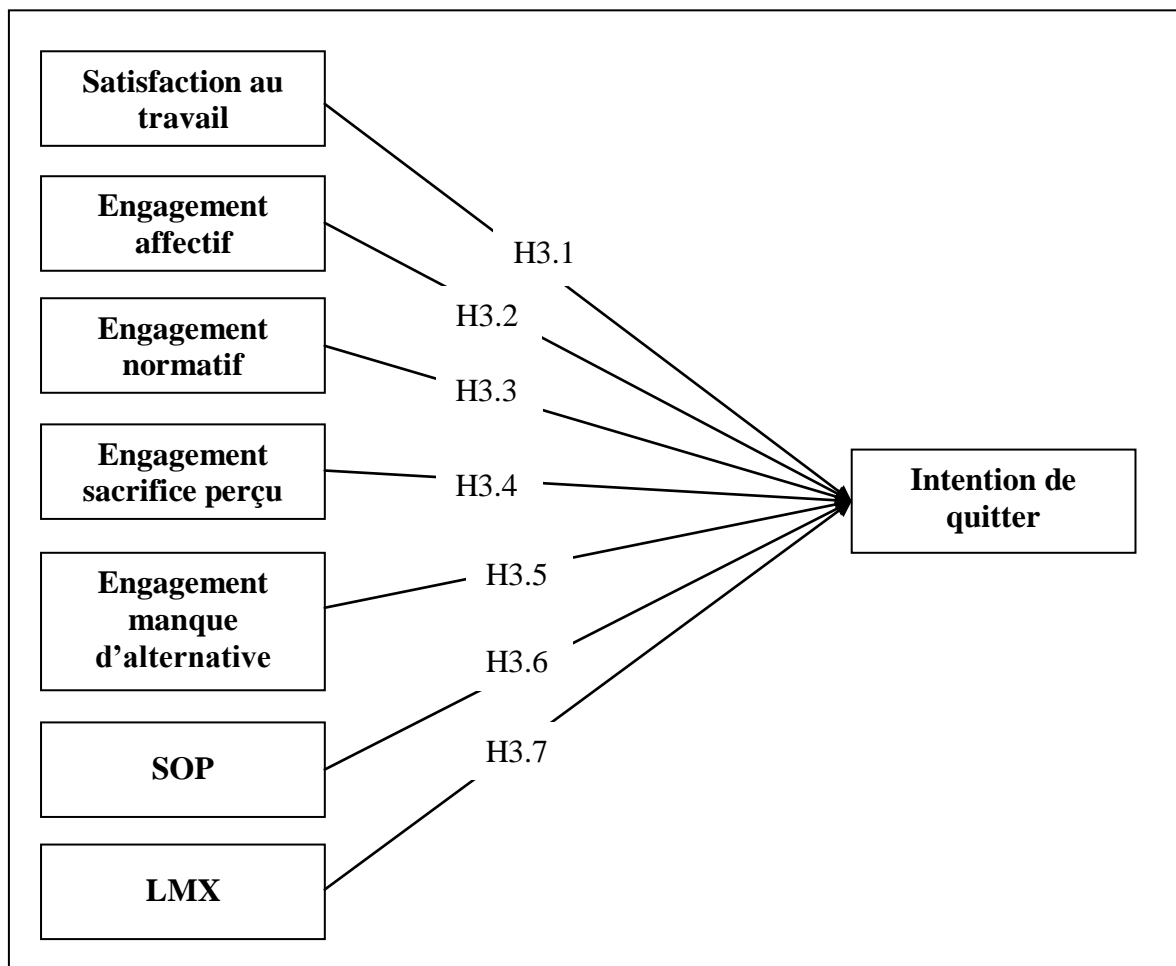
Satisfaction au travail

Engagement affectif

Engagement normatif

Engagement sacrifice perçu

Engagement manque d'alternative

SOP

LMX

H3.1

H3.2

H3.3

H3.4

H3.5

H3.6

H3.7

Intention de quitter